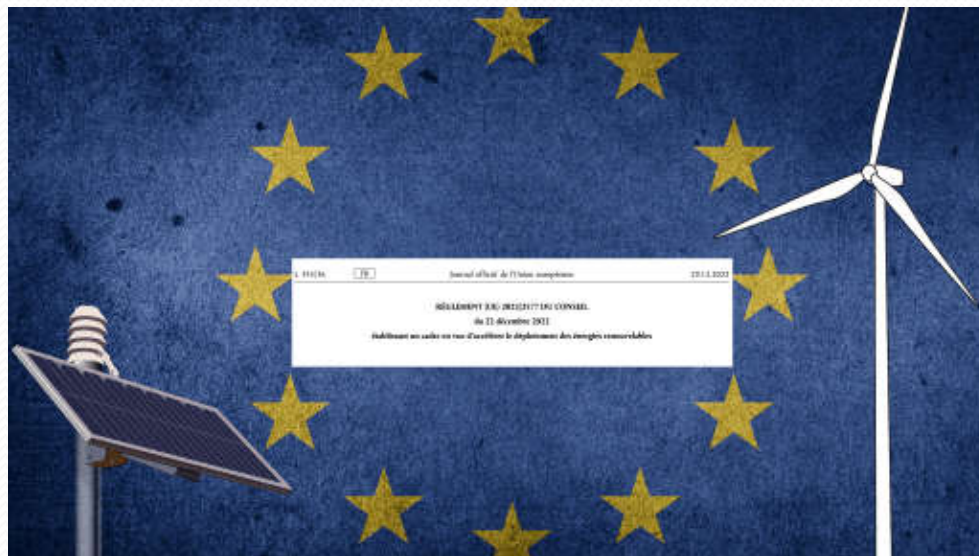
L 335/36 FR Journal officiel de l'Union européenne 29.12.2022

RÈGLEMENT (UE) 2022/2577 DU CONSEIL

du 22 décembre 2022

établissant un cadre en vue d'accélérer le déploiement des énergies renouvelables